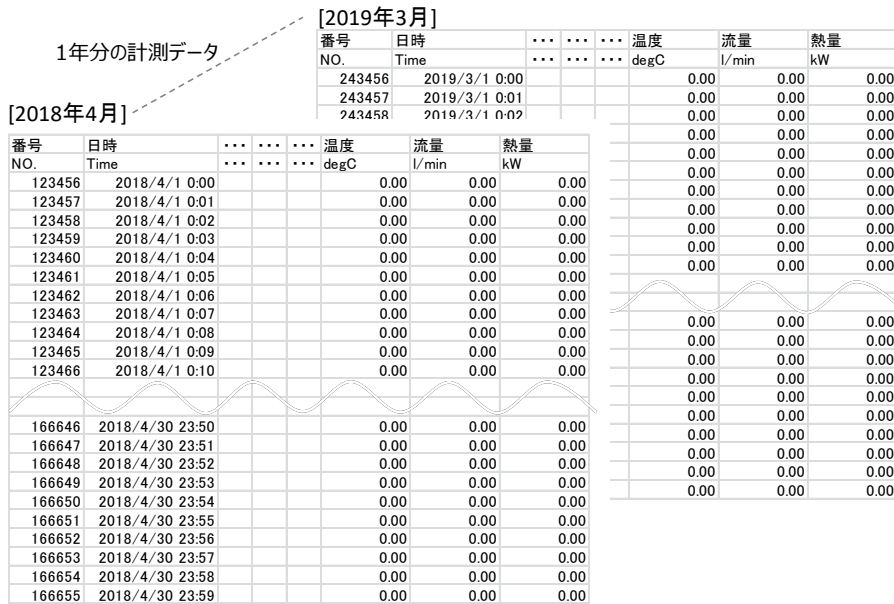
1年分の計測データ

[2019年3月]

| 番号 | 日時 | ・・・ | ・・・ | ・・・ | 温度 | 流量 | 熱量 |
|---|---|---|---|---|---|---|---|
| NO. | Time | ・・・ | ・・・ | ・・・ | degC | l/min | kW |
| 243456 | 2019/3/1 0:00 | | | | 0.00 | 0.00 | 0.00 |
| 243457 | 2019/3/1 0:01 | | | | 0.00 | 0.00 | 0.00 |
| 243458 | 2019/3/1 0:02 | | | | 0.00 | 0.00 | 0.00 |
| | | | | | 0.00 | 0.00 | 0.00 |
| | | | | | 0.00 | 0.00 | 0.00 |
| | | | | | 0.00 | 0.00 | 0.00 |
| | | | | | 0.00 | 0.00 | 0.00 |
| | | | | | 0.00 | 0.00 | 0.00 |
| | | | | | 0.00 | 0.00 | 0.00 |
| | | | | | 0.00 | 0.00 | 0.00 |
| | | | | | 0.00 | 0.00 | 0.00 |
| | | | | | 0.00 | 0.00 | 0.00 |
| | | | | | 0.00 | 0.00 | 0.00 |
| | | | | | 0.00 | 0.00 | 0.00 |
| | | | | | 0.00 | 0.00 | 0.00 |
| | | | | | 0.00 | 0.00 | 0.00 |
| | | | | | 0.00 | 0.00 | 0.00 |
| | | | | | 0.00 | 0.00 | 0.00 |
| | | | | | 0.00 | 0.00 | 0.00 |
| | | | | | 0.00 | 0.00 | 0.00 |
| | | | | | 0.00 | 0.00 | 0.00 |

[2018年4月]

| 番号 | 日時 | ・・・ | ・・・ | ・・・ | 温度 | 流量 | 熱量 |
|---|---|---|---|---|---|---|---|
| NO. | Time | ・・・ | ・・・ | ・・・ | degC | l/min | kW |
| 123456 | 2018/4/1 0:00 | | | | 0.00 | 0.00 | 0.00 |
| 123457 | 2018/4/1 0:01 | | | | 0.00 | 0.00 | 0.00 |
| 123458 | 2018/4/1 0:02 | | | | 0.00 | 0.00 | 0.00 |
| 123459 | 2018/4/1 0:03 | | | | 0.00 | 0.00 | 0.00 |
| 123460 | 2018/4/1 0:04 | | | | 0.00 | 0.00 | 0.00 |
| 123461 | 2018/4/1 0:05 | | | | 0.00 | 0.00 | 0.00 |
| 123462 | 2018/4/1 0:06 | | | | 0.00 | 0.00 | 0.00 |
| 123463 | 2018/4/1 0:07 | | | | 0.00 | 0.00 | 0.00 |
| 123464 | 2018/4/1 0:08 | | | | 0.00 | 0.00 | 0.00 |
| 123465 | 2018/4/1 0:09 | | | | 0.00 | 0.00 | 0.00 |
| 123466 | 2018/4/1 0:10 | | | | 0.00 | 0.00 | 0.00 |
| 166646 | 2018/4/30 23:50 | | | | 0.00 | 0.00 | 0.00 |
| 166647 | 2018/4/30 23:51 | | | | 0.00 | 0.00 | 0.00 |
| 166648 | 2018/4/30 23:52 | | | | 0.00 | 0.00 | 0.00 |
| 166649 | 2018/4/30 23:53 | | | | 0.00 | 0.00 | 0.00 |
| 166650 | 2018/4/30 23:54 | | | | 0.00 | 0.00 | 0.00 |
| 166651 | 2018/4/30 23:55 | | | | 0.00 | 0.00 | 0.00 |
| 166652 | 2018/4/30 23:56 | | | | 0.00 | 0.00 | 0.00 |
| 166653 | 2018/4/30 23:57 | | | | 0.00 | 0.00 | 0.00 |
| 166654 | 2018/4/30 23:58 | | | | 0.00 | 0.00 | 0.00 |
| 166655 | 2018/4/30 23:59 | | | | 0.00 | 0.00 | 0.00 |